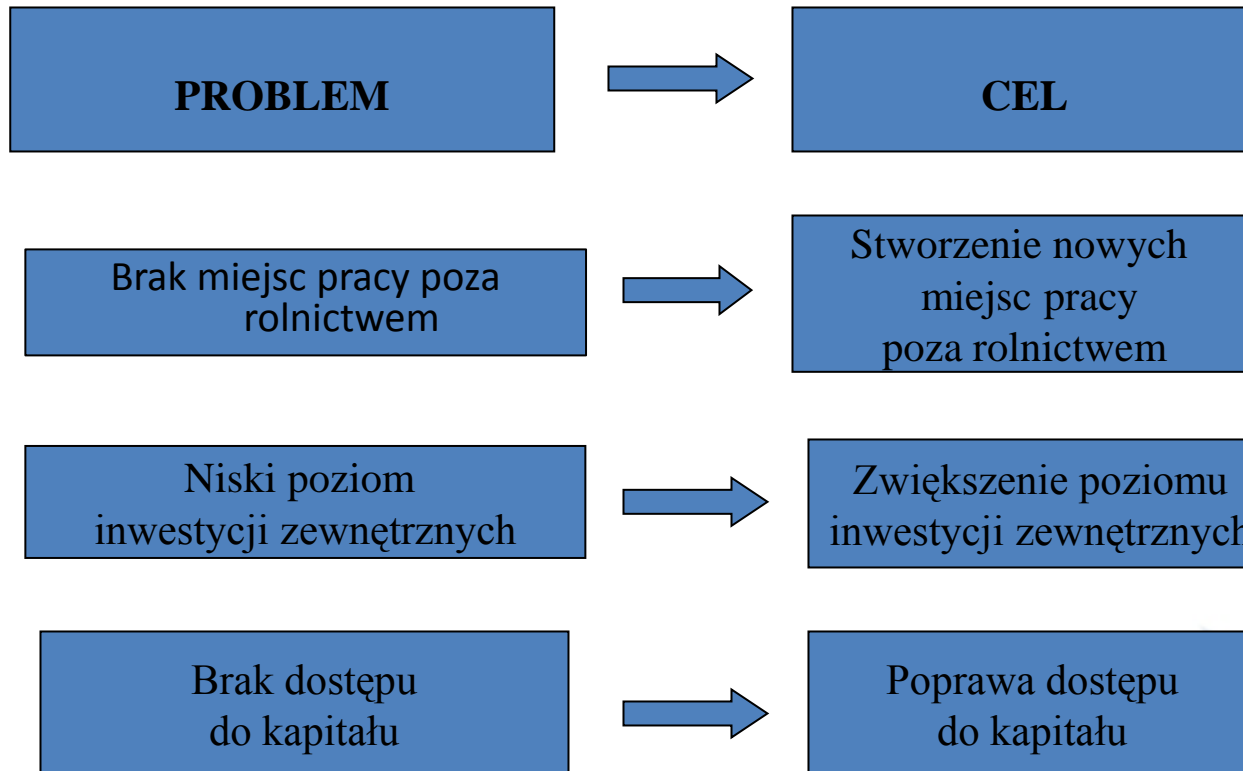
PROBLEM

CEL

Brak miejsc pracy poza rolnictwem

Stworzenie nowych miejsc pracy poza rolnictwem

Niski poziom inwestycji zewnętrznych

Zwiększenie poziomu inwestycji zewnętrznych

Brak dostępu do kapitału

Poprawa dostępu do kapitału